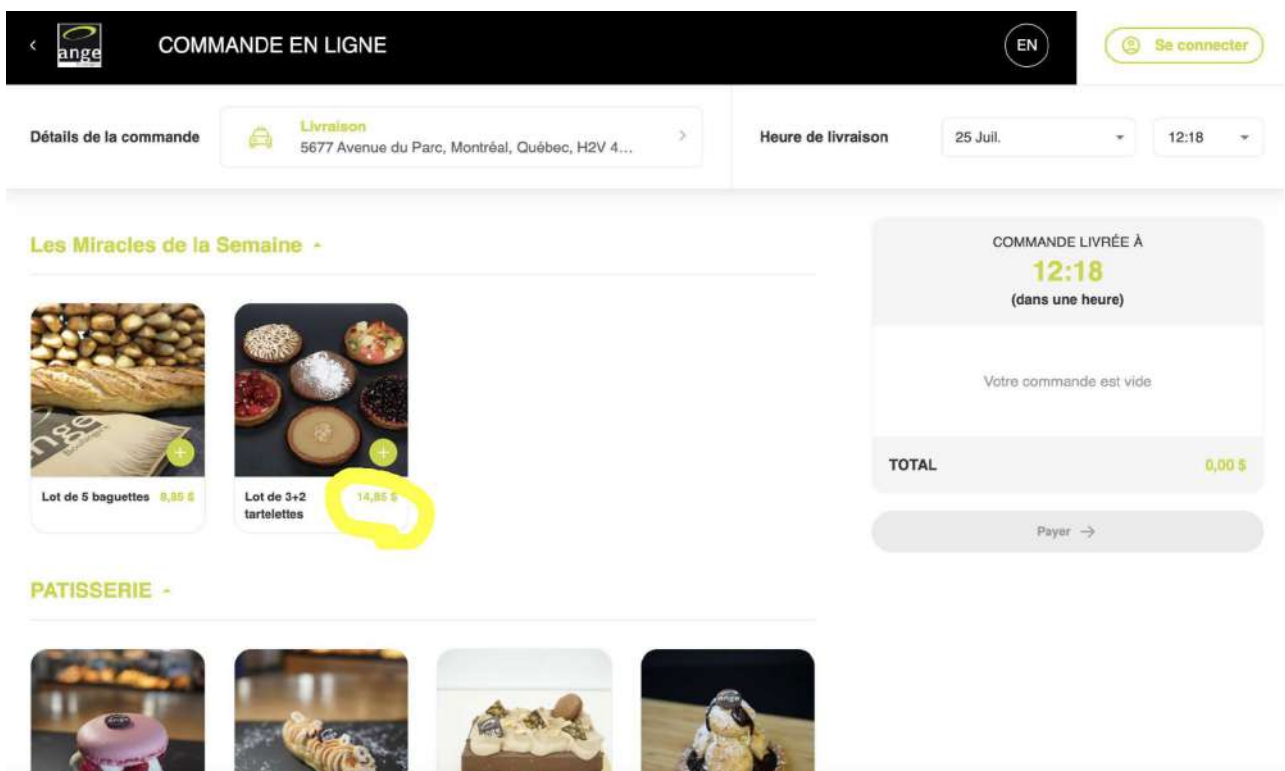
< ange COMMANDE EN LIGNE

EN

Se connecter

Détails de la commande

Livraison
5677 Avenue du Parc, Montréal, Québec, H2V 4...

Heure de livraison

25 Juil.

12:18

Les Miracles de la Semaine -

ange

Lot de 5 baguettes 8,85 $

Lot de 3+2 tartelettes 14,85 $

PATISSERIE -

COMMANDE LIVRÉE À
12:18
(dans une heure)

Votre commande est vide

TOTAL 0,00 $

Payer →